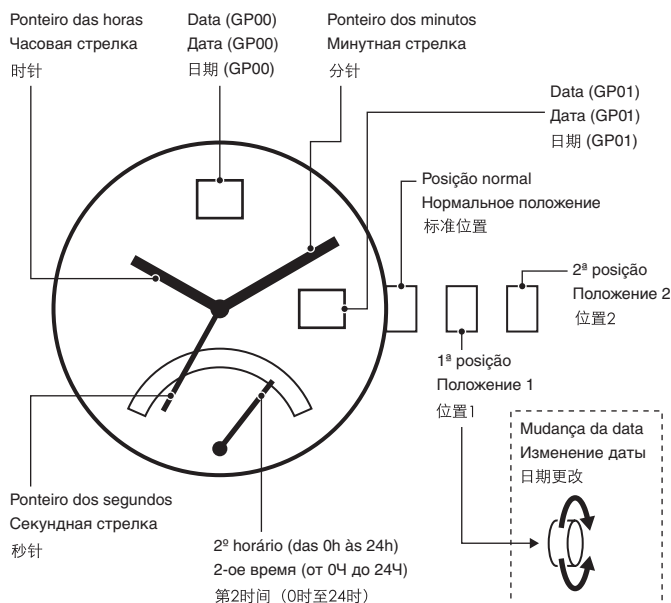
Ponteiro das horas
Часовая стрелка
时针

Data (GP00)
Дата (GP00)
日期 (GP00)

Ponteiro dos minutos
Минутная стрелка
分针

Data (GP01)
Дата (GP01)
日期 (GP01)

Posição normal
Нормальное положение
标准位置

2ª posição
Положение 2
位置2

1ª posição
Положение 1
位置1

Mudança da data
Изменение даты
日期更改

Ponteiro dos segundos
Секундная стрелка
秒针

2º horário (das 0h às 24h)
2-ое время (от 0Ч до 24Ч)
第2时间（0时至24时）